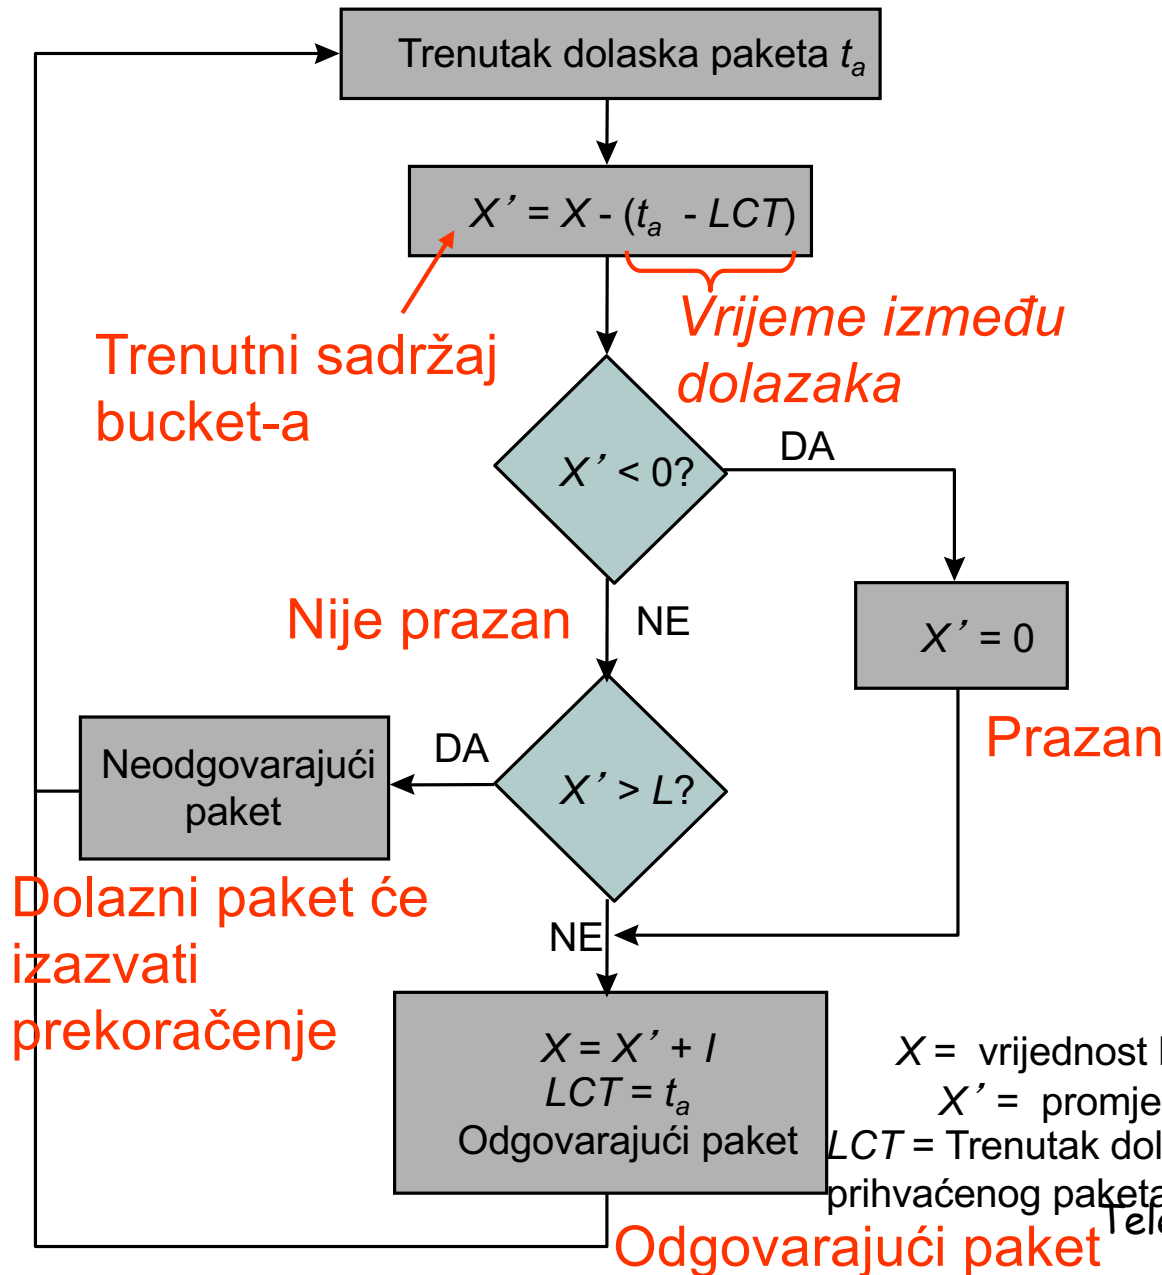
Trenutak dolaska paketa $t_a$

$X' = X - (t_a - LCT)$

Trenutni sadržaj bucket-a

Vrijeme između dolazaka

$X' < 0?$

DA

$X' = 0$

Nije prazan

NE

Prazan

Neodgovarajući paket

DA

$X' > L?$

Dolazni paket će izazvati prekoračenje

NE

$X = X' + I$
$LCT = t_a$
Odgovarajući paket

$X$ = vrijednost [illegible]
$X'$ = promje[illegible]
$LCT$ = Trenutak dol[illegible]
prihvaćenog paketa

Odgovarajući paket

Tel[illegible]